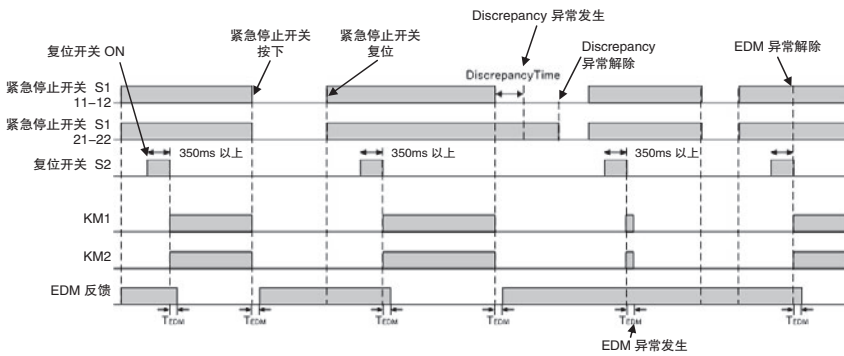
Discrepancy 异常发生

复位开关 ON

紧急停止开关 按下

紧急停止开关 复位

DiscrepancyTime

Discrepancy 异常解除

EDM 异常解除

紧急停止开关 S1 11–12

紧急停止开关 S1 21–22

350ms 以上

350ms 以上

350ms 以上

复位开关 S2

KM1

KM2

EDM 反馈

$T_{EDM}$ $T_{EDM}$ $T_{EDM}$ $T_{EDM}$ $T_{EDM}$ $T_{EDM}$

EDM 异常发生